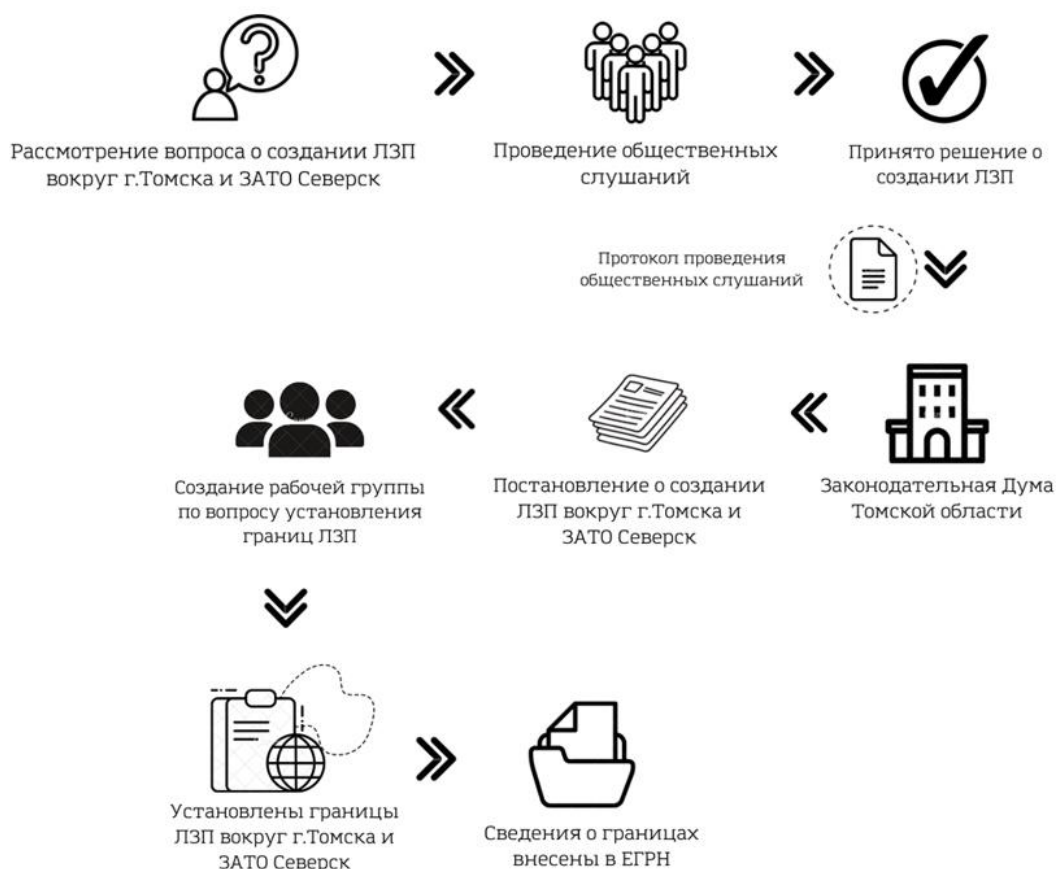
Рассмотрение вопроса о создании ЛЗП вокруг г.Томска и ЗАТО Северск

Проведение общественных слушаний

Принято решение о создании ЛЗП

Протокол проведения общественных слушаний

Законодательная Дума Томской области

Постановление о создании ЛЗП вокруг г.Томска и ЗАТО Северск

Создание рабочей группы по вопросу установления границ ЛЗП

Установлены границы ЛЗП вокруг г.Томска и ЗАТО Северск

Сведения о границах внесены в ЕГРН